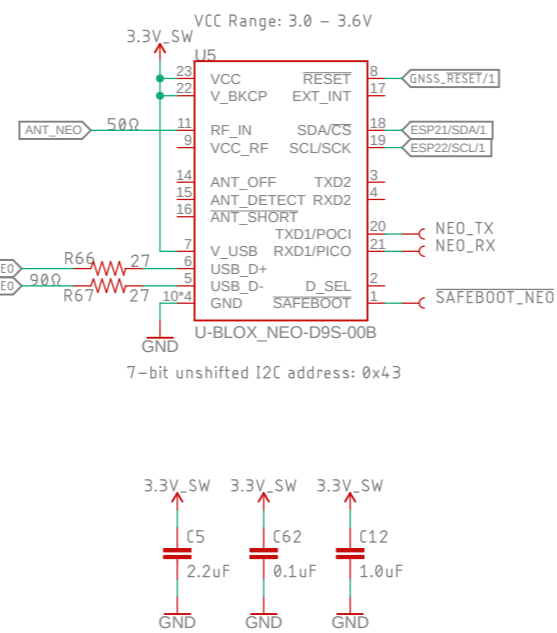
VCC Range: 3.0 – 3.6V

3.3V_SW

U5

23 VCC
22 V_BKCP
11 RF_IN
9 VCC_RF
14 ANT_OFF
15 ANT_DETECT
16 ANT_SHORT
7 V_USB
6 USB_D+
5 USB_D-
10*4 GND

8 $\overline{RESET}$
17 EXT_INT
18 SDA/$\overline{CS}$
19 SCL/SCK
3 TXD2
4 RXD2
20 TXD1/POCI
21 RXD1/PICO
2 D_SEL
1 $\overline{SAFEBOOT}$

GNSS_RESET/1
ESP21/SDA/1
ESP22/SCL/1
NEO_TX
NEO_RX
$\overline{SAFEBOOT\_NEO}$

ANT_NEO
50Ω

EO
EO
90Ω
R66
27
R67
27

GND

U-BLOX_NEO-D9S-00B

7-bit unshifted I2C address: 0x43

3.3V_SW
C5
2.2uF
GND

3.3V_SW
C62
0.1uF
GND

3.3V_SW
C12
1.0uF
GND